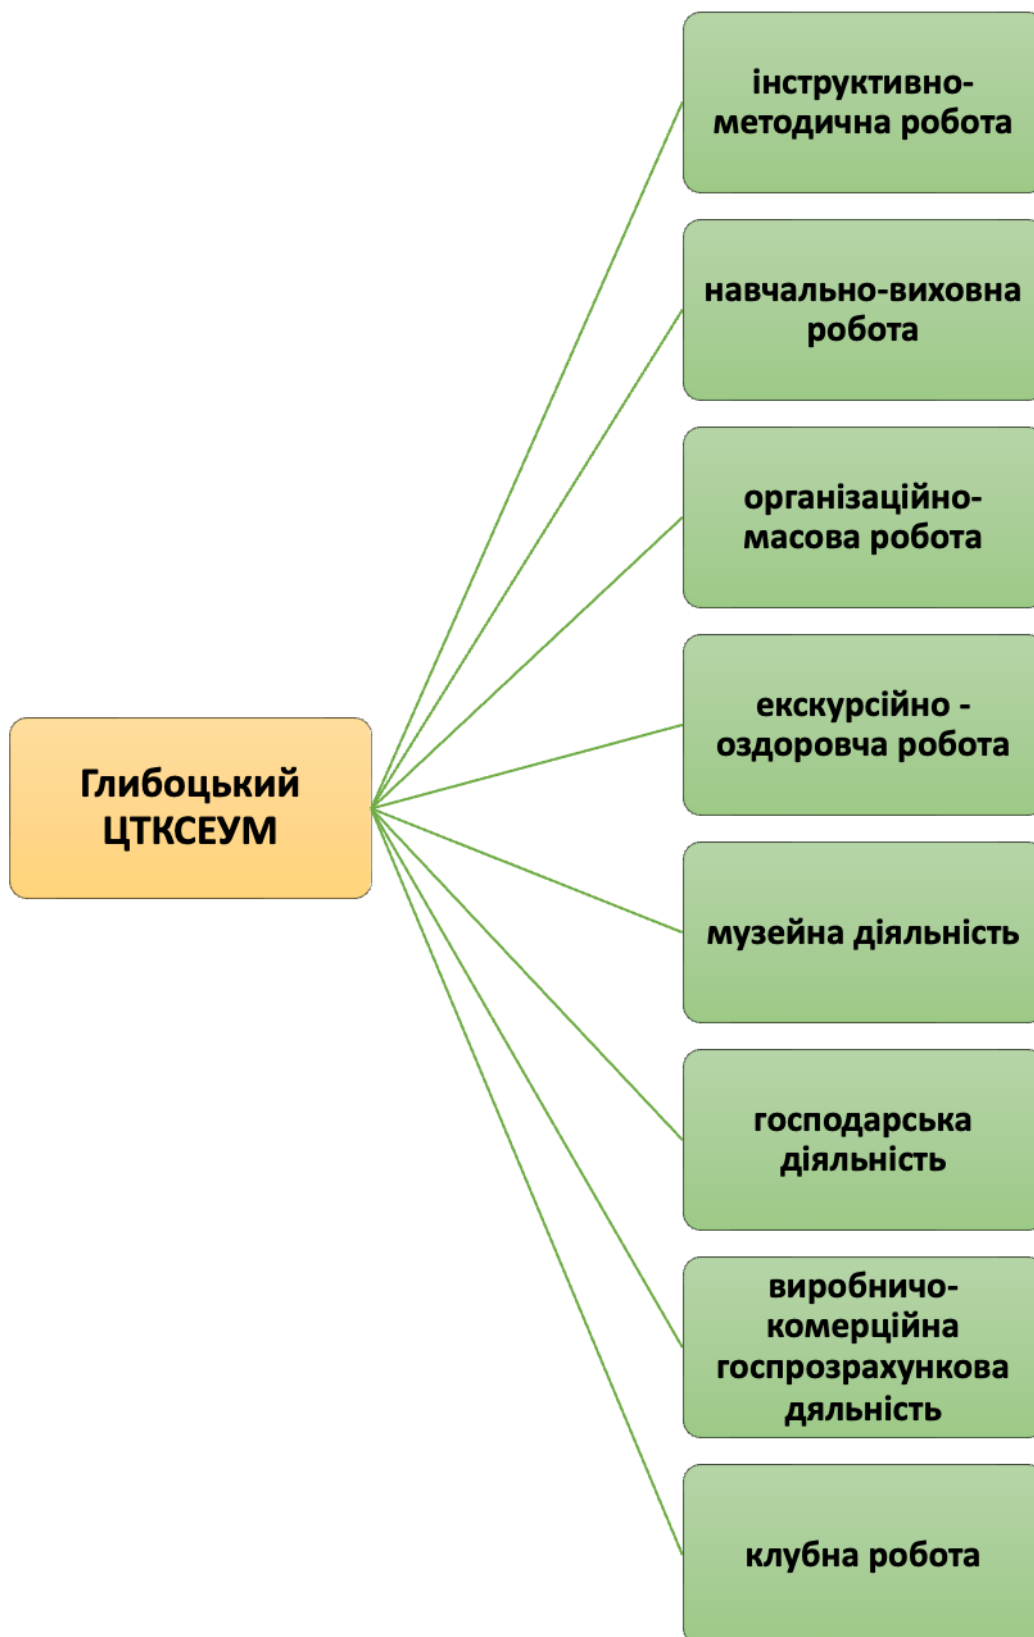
Глибоцький ЦТКСЕУМ

інструктивно-методична робота

навчально-виховна робота

організаційно-масова робота

екскурсійно - оздоровча робота

музейна діяльність

господарська діяльність

виробничо-комерційна госпрозрахункова дяльність

клубна робота